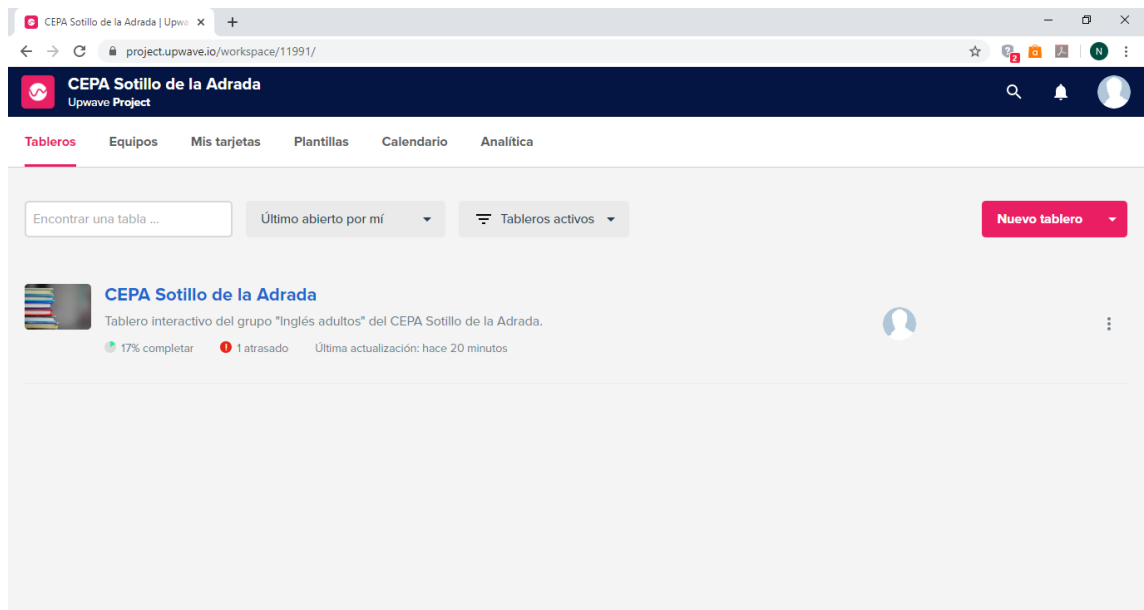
CEPA Sotillo de la Adrada | Upwa ×
+
project.upwave.io/workspace/11991/
N
CEPA Sotillo de la Adrada
Upwave Project
Tableros
Equipos
Mis tarjetas
Plantillas
Calendario
Analítica
Encontrar una tabla ...
Último abierto por mí
Tableros activos
Nuevo tablero
CEPA Sotillo de la Adrada
Tablero interactivo del grupo "Inglés adultos" del CEPA Sotillo de la Adrada.
17% completar
1 atrasado
Última actualización: hace 20 minutos